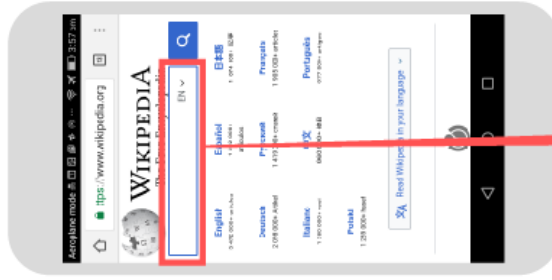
Aeroplane mode
3:57 am
https://www.wikipedia.org
WIKIPEDIA
The Free Encyclopedia
EN
English
5 492 000+ articles
Español
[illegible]
日本語
1 074 000+ 記事
Deutsch
2 019 000+ Artikel
Русский
1 419 000+ статей
Français
1 865 000+ articles
Italiano
1 392 000+ voci
中文
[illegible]
Português
977 000+ artigos
Polski
1 259 000+ haseł
Read Wikipedia in your language